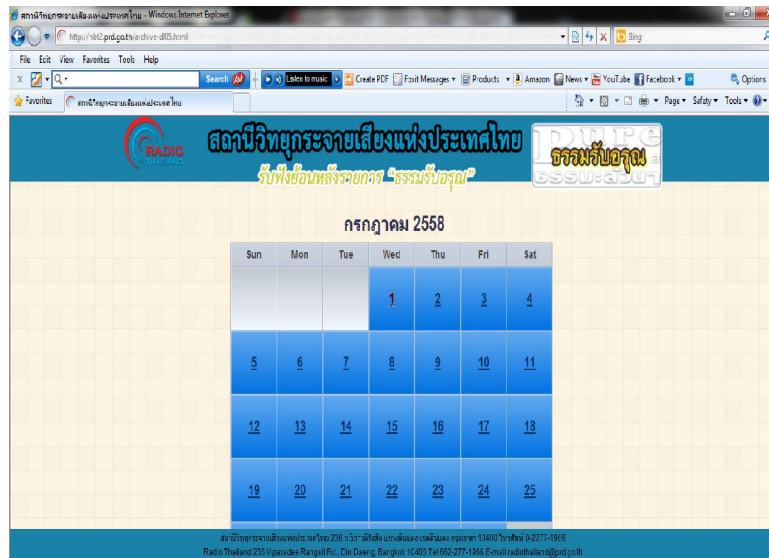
สถานีวิทยุกระจายเสียงแห่งประเทศไทย - Windows Internet Explorer

http://nbt2.prd.go.th/archive-dl05.html

Bing

File Edit View Favorites Tools Help

Search

Listen to music

Create PDF

Foxit Messages

Products

Amazon

News

YouTube

Facebook

Options

Favorites

สถานีวิทยุกระจายเสียงแห่งประเทศไทย

Page ▾ Safety ▾ Tools ▾

RADIO THAILAND

สถานีวิทยุกระจายเสียงแห่งประเทศไทย

รับฟังย้อนหลังรายการ "ธรรมรับอรุณ"

ธรรมรับอรุณ

กรกฎาคม 2558

| Sun | Mon | Tue | Wed | Thu | Fri | Sat |
|---|---|---|---|---|---|---|
| | | | 1 | 2 | 3 | 4 |
| 5 | 6 | 7 | 8 | 9 | 10 | 11 |
| 12 | 13 | 14 | 15 | 16 | 17 | 18 |
| 19 | 20 | 21 | 22 | 23 | 24 | 25 |

สถานีวิทยุกระจายเสียงแห่งประเทศไทย 236 ถ.วิภาวดีรังสิต แขวงดินแดง เขตดินแดง กรุงเทพฯ 10400 โทรศัพท์ 0-2277-1966

Radio Thailand 236 Vipavadee Rangsit Rd., Din Daeng, Bangkok 10400 Tel 662-277-1966 E-mail radiothailand@prd.go.th